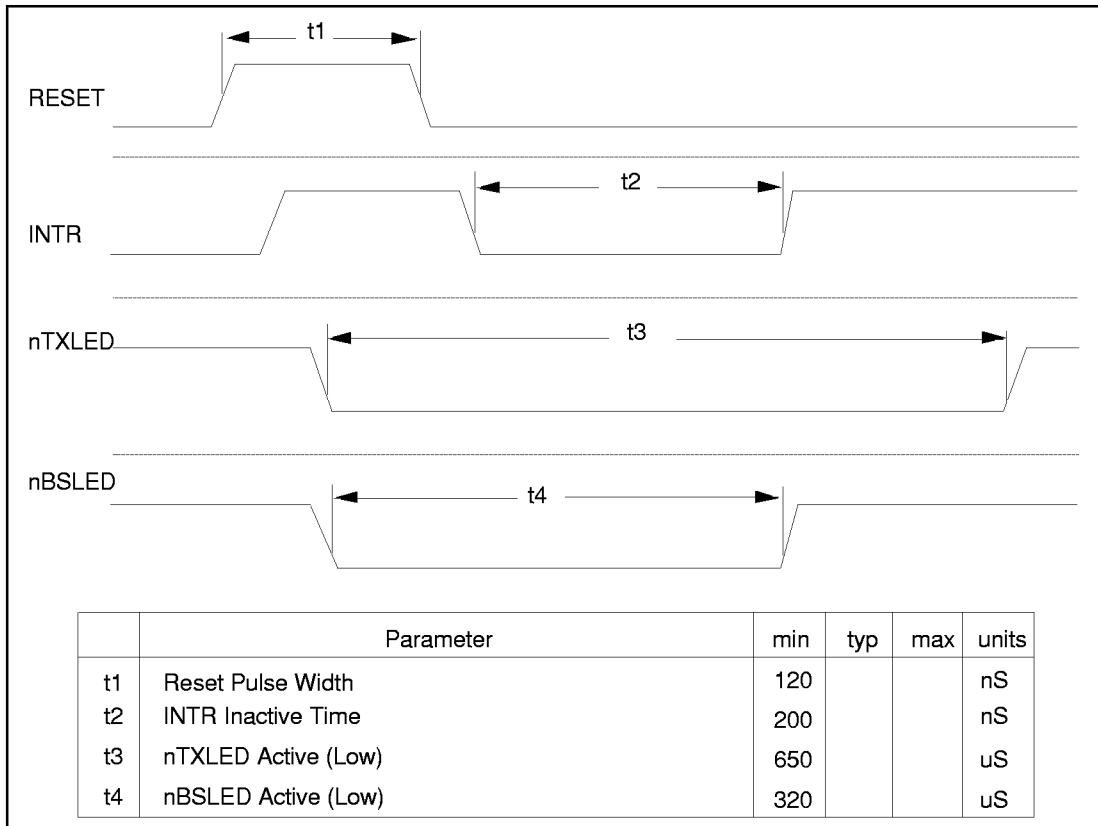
t1

RESET

t2

INTR

nTXLED

t3

nBSLED

t4

| | Parameter | min | typ | max | units |
|---|---|---|---|---|---|
| t1 | Reset Pulse Width | 120 | | | nS |
| t2 | INTR Inactive Time | 200 | | | nS |
| t3 | nTXLED Active (Low) | 650 | | | uS |
| t4 | nBSLED Active (Low) | 320 | | | uS |